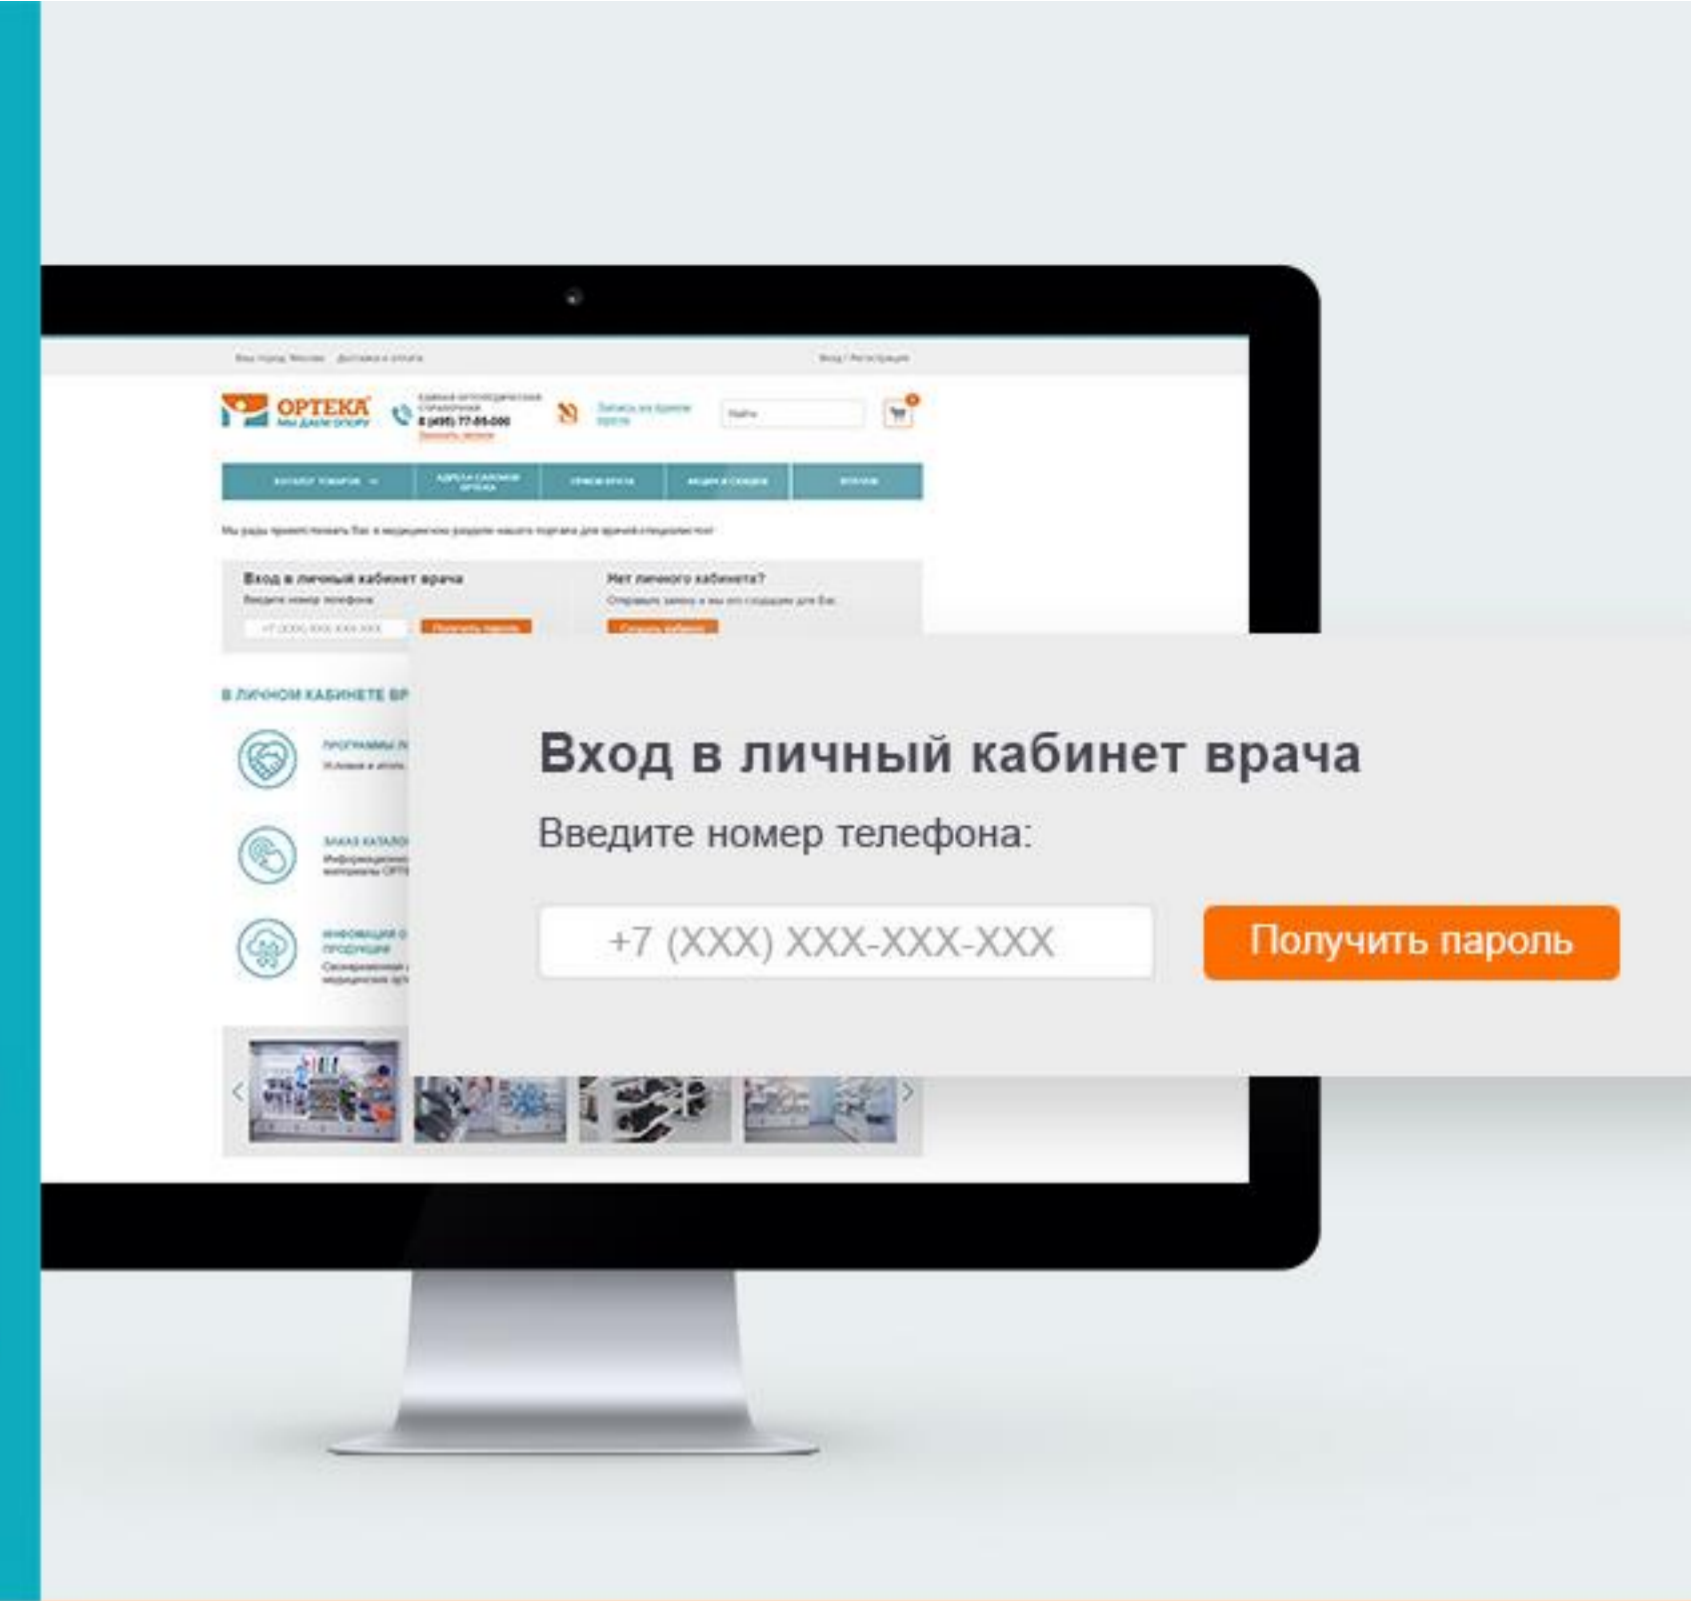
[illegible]

ОРТЕКА
Мы даём опору

8 (495) 77-55-000

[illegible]

Вход в личный кабинет врача
Введите номер телефона

Получить пароль

Нет личного кабинета?

В ЛИЧНОМ КАБИНЕТЕ ВР

Вход в личный кабинет врача

Введите номер телефона:

+7 (XXX) XXX-XXX-XXX

Получить пароль